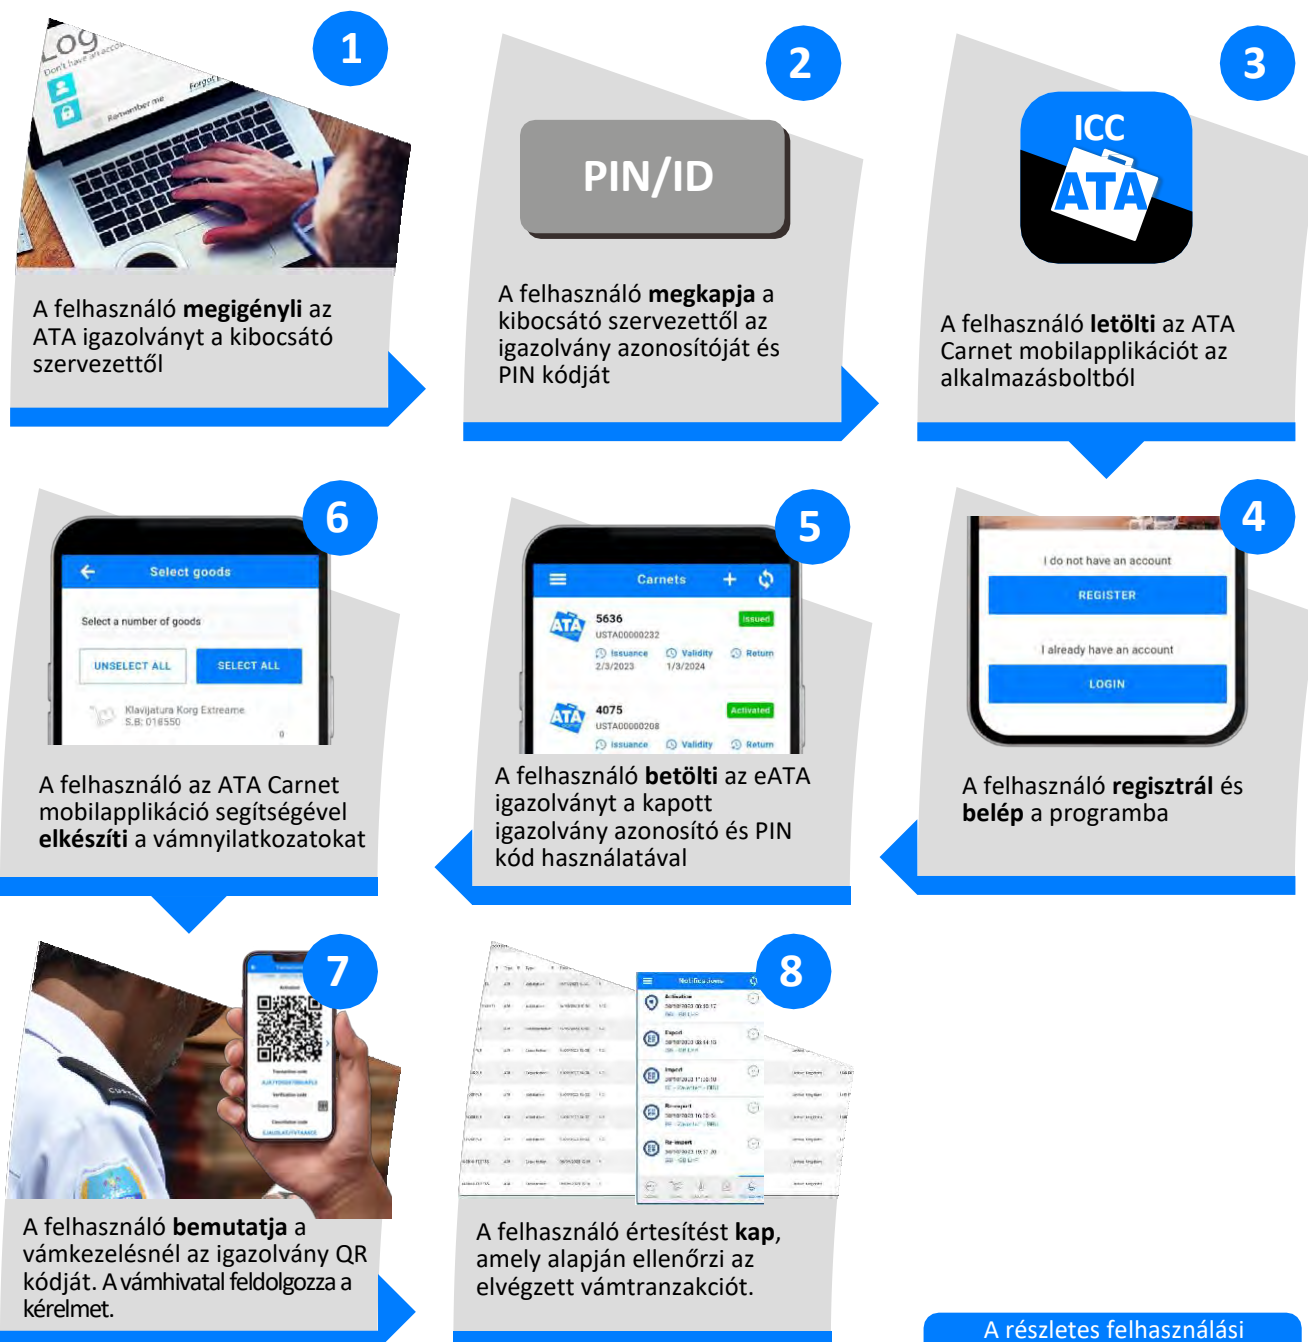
1

Log
Don't have an account
Remember me
Forgot

A felhasználó **megigényli** az ATA igazolványt a kibocsátó szervezettől

2

PIN/ID

A felhasználó **megkapja** a kibocsátó szervezettől az igazolvány azonosítóját és PIN kódját

3

ICC
ATA

A felhasználó **letölti** az ATA Carnet mobilapplikációt az alkalmazásboltból

6

Select goods
Select a number of goods
UNSELECT ALL
SELECT ALL
Klavijatura Korg Extreame
S.B: 018550
0

A felhasználó az ATA Carnet mobilapplikáció segítségével **elkészíti** a vámnyilatkozatokat

5

Carnets
5636
Issued
USTA00000232
Issuance 2/3/2023
Validity 1/3/2024
Return
4075
Activated
USTA00000208
Issuance
Validity
Return

A felhasználó **betölti** az eATA igazolványt a kapott igazolvány azonosító és PIN kód használatával

4

I do not have an account
REGISTER
I already have an account
LOGIN

A felhasználó **regisztrál** és **belép** a programba

7

A felhasználó **bemutatja** a vámkezelésnél az igazolvány QR kódját. A vámhivatal feldolgozza a kérelmet.

8

Notifications
Activation
Export
Import
Re-export
Re-import

A felhasználó értesítést **kap**, amely alapján ellenőrzi az elvégzett vámtranzakciót.

A részletes felhasználási